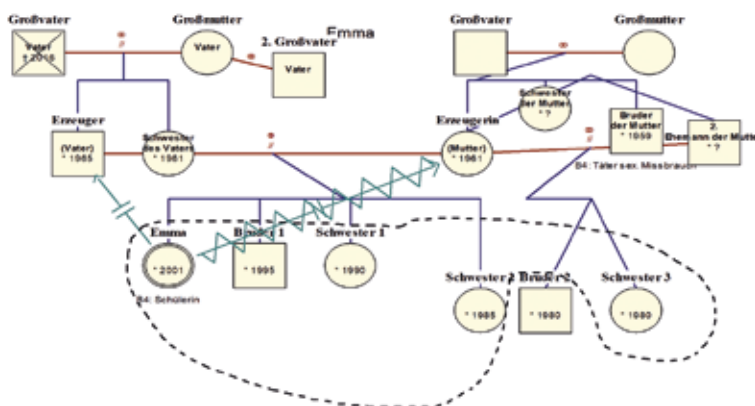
Großvater
Vater
† 2010
Großmutter
Vater
2. Großvater
Vater
Emma
Großvater
Großmutter
Schwester der Mutter
* ?
Erzeuger
(Vater)
* 1965
Schwester des Vaters
* 1961
Erzeugerin
(Mutter)
* 1961
Bruder der Mutter
* 1959
2. Ehemann der Mutter
* ?
B4: Täter sex. Missbrauch
Emma
* 2001
B4: Schülerin
Bruder 1
* 1995
Schwester 1
* 1990
Schwester 2
* 1985
Bruder 2
* 1980
Schwester 3
* 1980